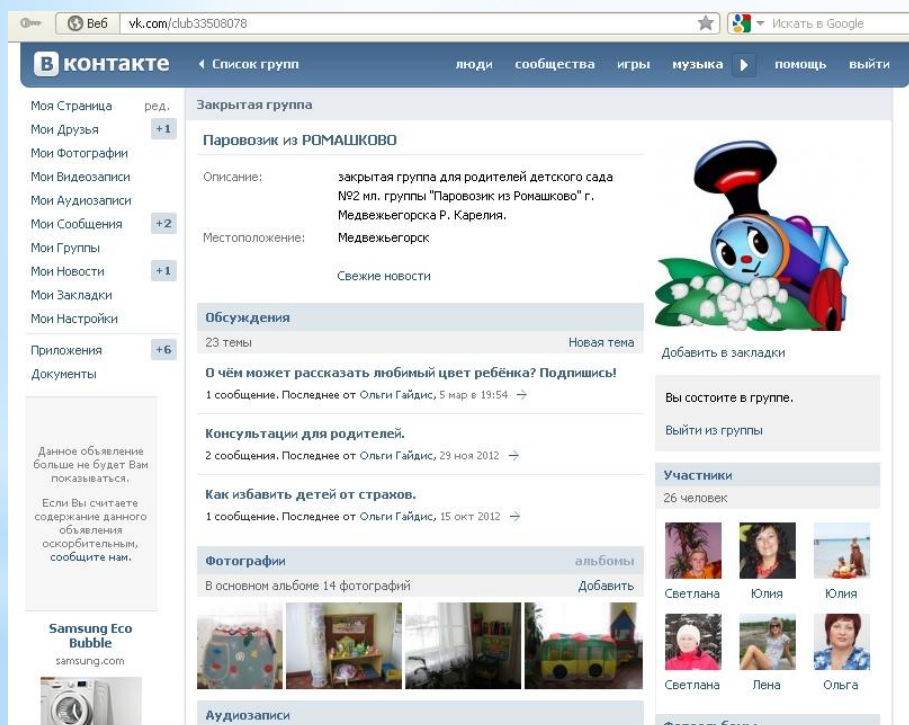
Веб vk.com/club33508078

Искать в Google

В контакте ◂ Список групп люди сообщества игры музыка помощь выйти

Моя Страница ред.
Мои Друзья +1
Мои Фотографии
Мои Видеозаписи
Мои Аудиозаписи
Мои Сообщения +2
Мои Группы
Мои Новости +1
Мои Закладки
Мои Настройки
Приложения +6
Документы

Данное объявление больше не будет Вам показываться.

Если Вы считаете содержание данного объявления оскорбительным, сообщите нам.

Samsung Eco Bubble
samsung.com

Закрытая группа

Паровозик из РОМАШКОВО

Описание: закрытая группа для родителей детского сада №2 мл. группы "Паровозик из Ромашково" г. Медвежьегорска Р. Карелия.

Местоположение: Медвежьегорск

Свежие новости

Обсуждения
23 темы Новая тема

О чём может рассказать любимый цвет ребёнка? Подпишись!
1 сообщение. Последнее от Ольги Гайдис, 5 мар в 19:54

Консультации для родителей.
2 сообщения. Последнее от Ольги Гайдис, 29 ноя 2012

Как избавить детей от страхов.
1 сообщение. Последнее от Ольги Гайдис, 15 окт 2012

Фотографии альбомы
В основном альбоме 14 фотографий Добавить

Аудиозаписи

Добавить в закладки

Вы состоите в группе.

Выйти из группы

Участники
26 человек

Светлана Юлия Юлия
Светлана Лена Ольга

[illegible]